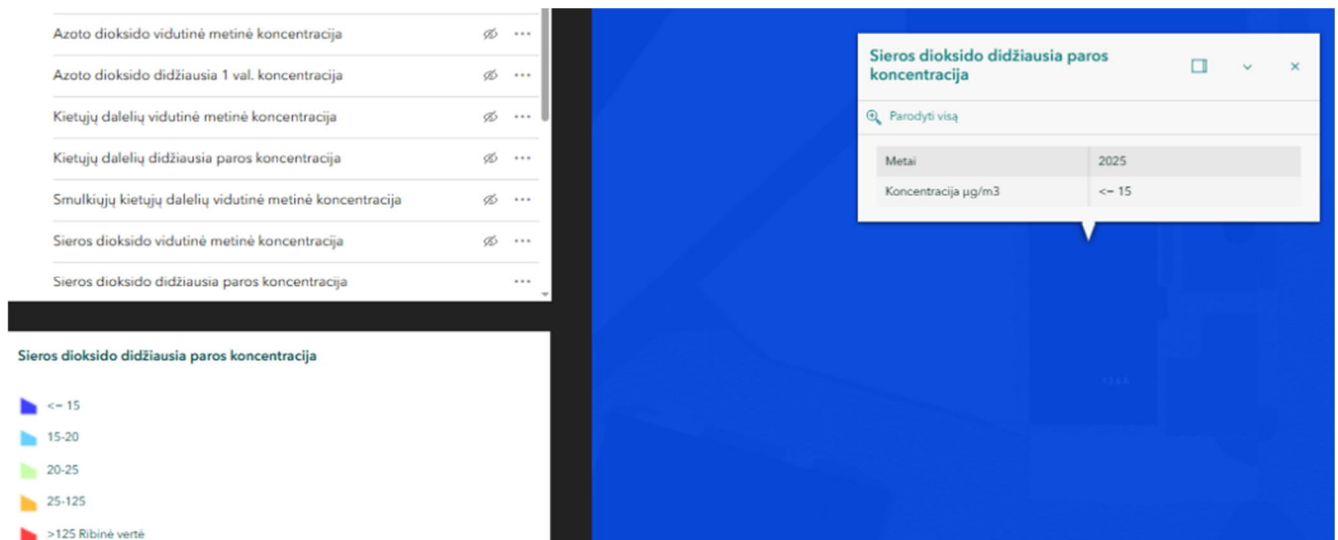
Azoto dioksido vidutinė metinė koncentracija

Azoto dioksido didžiausia 1 val. koncentracija

Kietųjų dalelių vidutinė metinė koncentracija

Kietųjų dalelių didžiausia paros koncentracija

Smulkiųjų kietųjų dalelių vidutinė metinė koncentracija

Sieros dioksido vidutinė metinė koncentracija

Sieros dioksido didžiausia paros koncentracija

Sieros dioksido didžiausia paros koncentracija

<= 15

15-20

20-25

25-125

>125 Ribinė vertė

Sieros dioksido didžiausia paros koncentracija

Parodyti visą

| Metai | 2025 |
|---|---|
| Koncentracija µg/m3 | <= 15 |